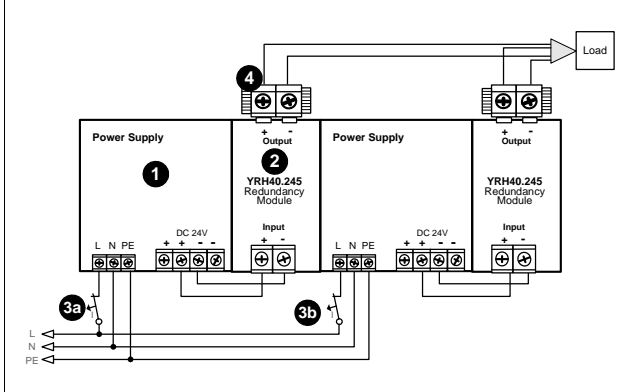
Load

4

Power Supply

1

+ -
Output

2

YRH40.245
Redundancy
Module

Input
+ -

L N PE

DC 24V
+ + - -

Power Supply

+ -
Output

YRH40.245
Redundancy
Module

Input
+ -

L N PE

DC 24V
+ + - -

3a

3b

L
N
PE